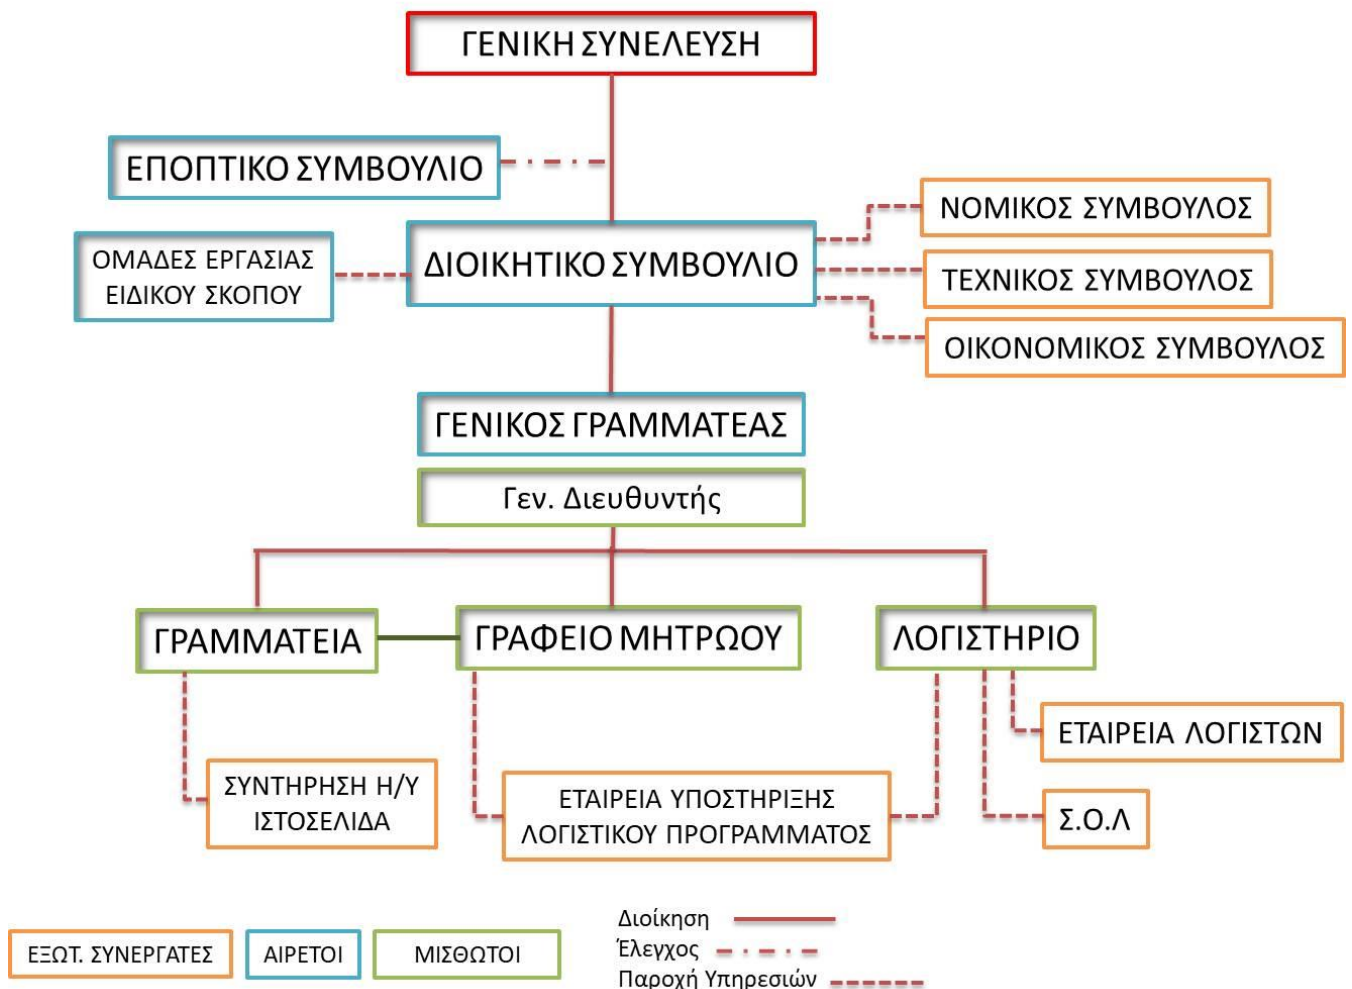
ΓΕΝΙΚΗ ΣΥΝΕΛΕΥΣΗ

ΕΠΟΠΤΙΚΟ ΣΥΜΒΟΥΛΙΟ

ΝΟΜΙΚΟΣ ΣΥΜΒΟΥΛΟΣ

ΟΜΑΔΕΣ ΕΡΓΑΣΙΑΣ ΕΙΔΙΚΟΥ ΣΚΟΠΟΥ

ΔΙΟΙΚΗΤΙΚΟ ΣΥΜΒΟΥΛΙΟ

ΤΕΧΝΙΚΟΣ ΣΥΜΒΟΥΛΟΣ

ΟΙΚΟΝΟΜΙΚΟΣ ΣΥΜΒΟΥΛΟΣ

ΓΕΝΙΚΟΣ ΓΡΑΜΜΑΤΕΑΣ

Γεν. Διευθυντής

ΓΡΑΜΜΑΤΕΙΑ

ΓΡΑΦΕΙΟ ΜΗΤΡΩΟΥ

ΛΟΓΙΣΤΗΡΙΟ

ΕΤΑΙΡΕΙΑ ΛΟΓΙΣΤΩΝ

ΣΥΝΤΗΡΗΣΗ Η/Υ ΙΣΤΟΣΕΛΙΔΑ

ΕΤΑΙΡΕΙΑ ΥΠΟΣΤΗΡΙΞΗΣ ΛΟΓΙΣΤΙΚΟΥ ΠΡΟΓΡΑΜΜΑΤΟΣ

Σ.Ο.Λ

ΕΞΩΤ. ΣΥΝΕΡΓΑΤΕΣ

ΑΙΡΕΤΟΙ

ΜΙΣΘΩΤΟΙ

Διοίκηση

Έλεγχος

Παροχή Υπηρεσιών